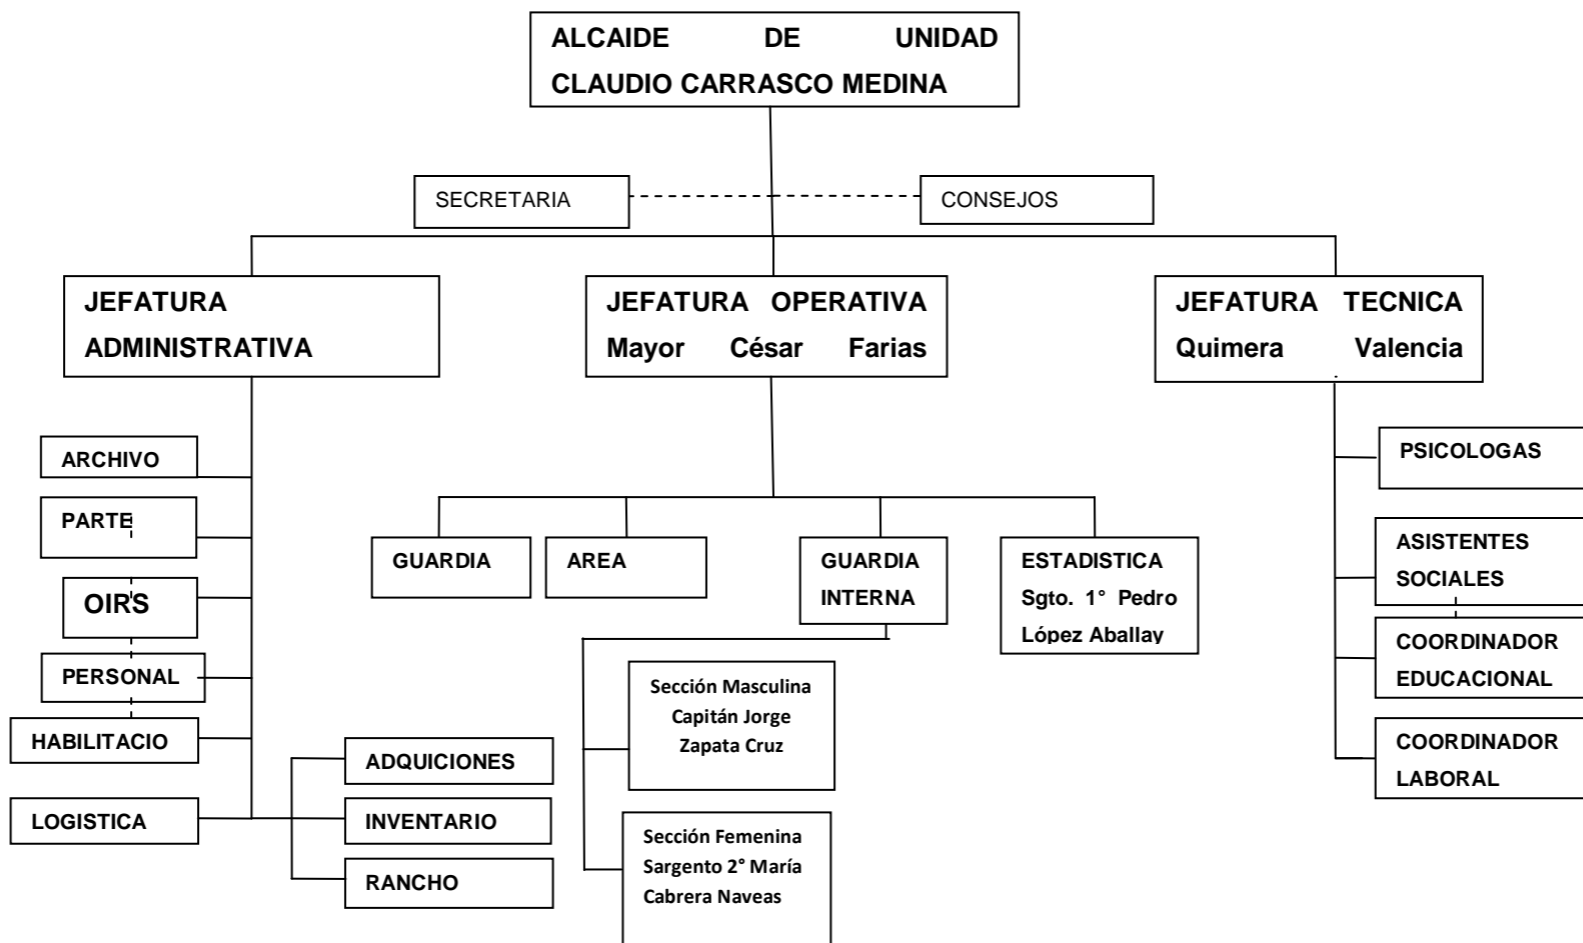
ALCAIDE DE UNIDAD CLAUDIO CARRASCO MEDINA

SECRETARIA

CONSEJOS

JEFATURA ADMINISTRATIVA

JEFATURA OPERATIVA Mayor César Farias

JEFATURA TECNICA Quimera Valencia

ARCHIVO

PARTE

OIRS

PERSONAL

HABILITACIO

LOGISTICA

ADQUICIONES

INVENTARIO

RANCHO

GUARDIA

AREA

GUARDIA INTERNA

ESTADISTICA Sgto. 1° Pedro López Aballay

Sección Masculina Capitán Jorge Zapata Cruz

Sección Femenina Sargento 2° María Cabrera Naveas

PSICOLOGAS

ASISTENTES SOCIALES

COORDINADOR EDUCACIONAL

COORDINADOR LABORAL